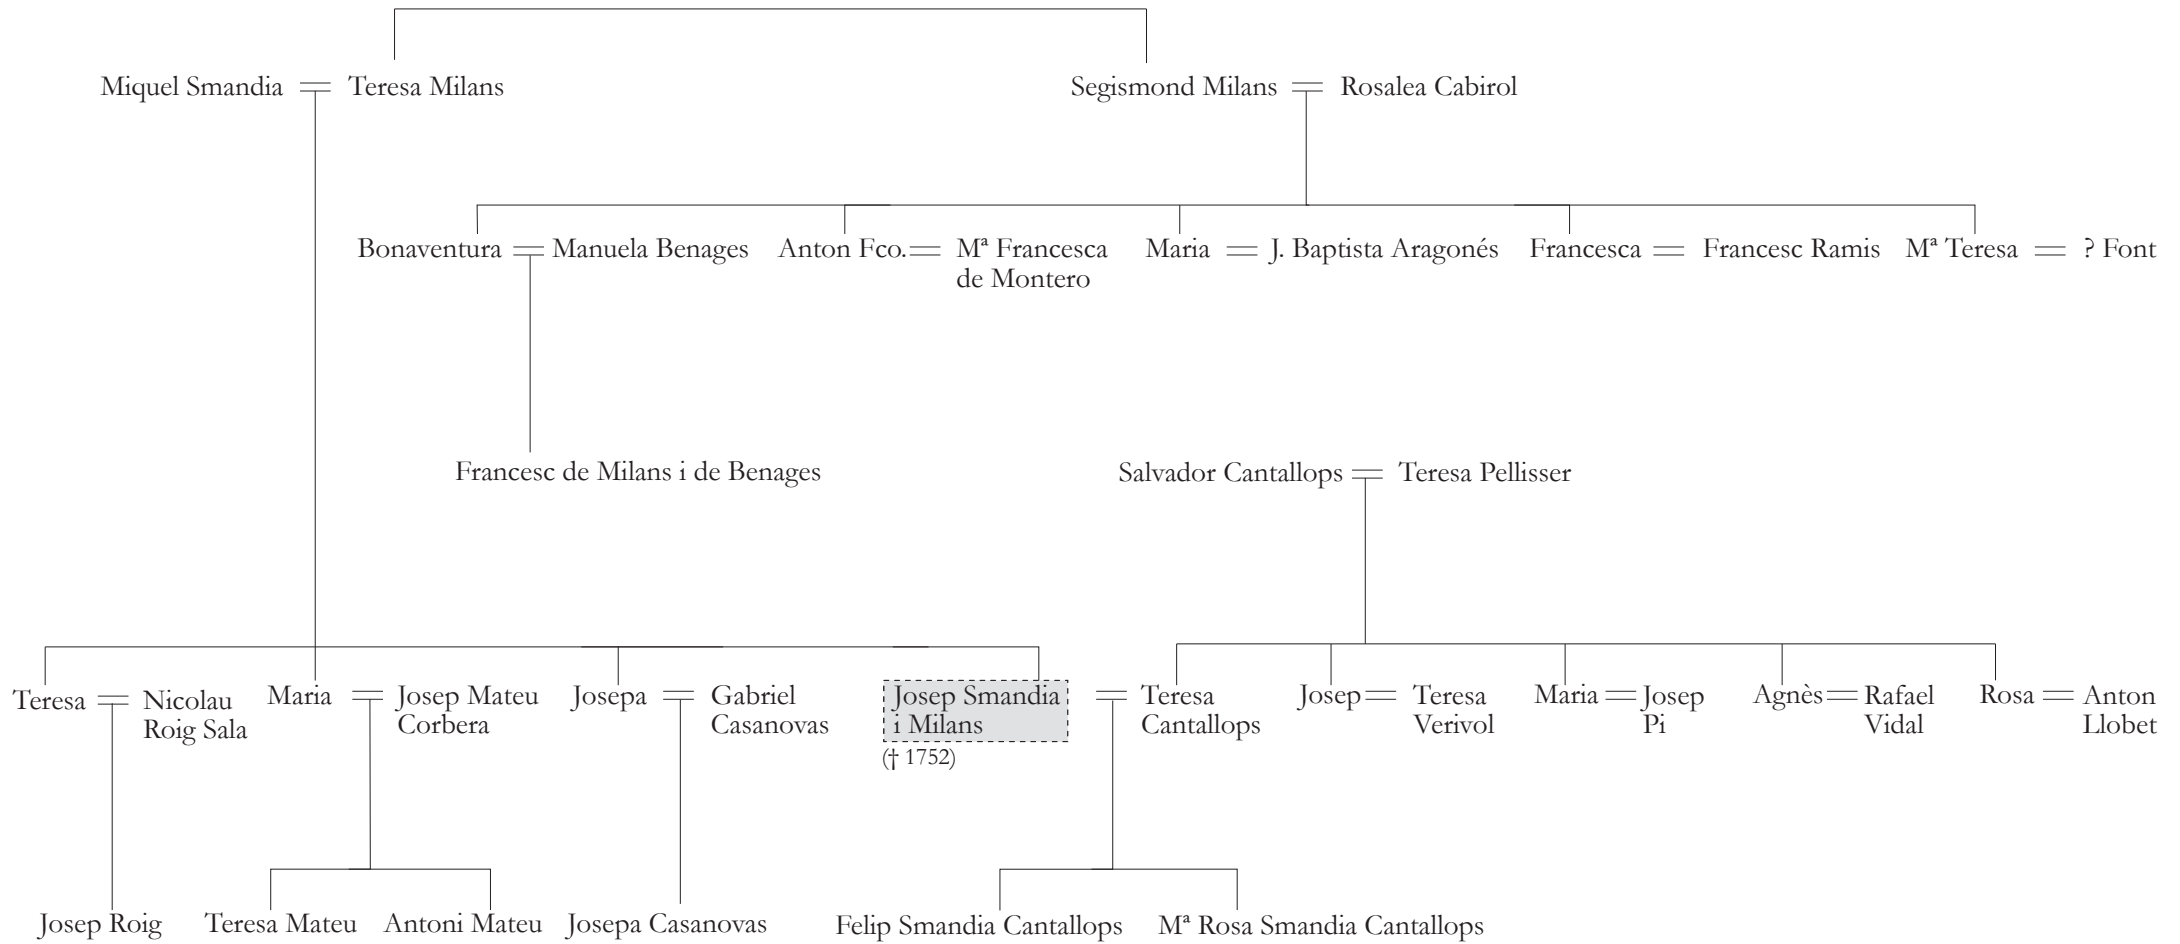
Miquel Smandia = Teresa Milans

Segismond Milans = Rosalea Cabirol

Bonaventura = Manuela Benages

Anton Fco. = Mª Francesca de Montero

Maria = J. Baptista Aragonés

Francesca = Francesc Ramis

Mª Teresa = ? Font

Francesc de Milans i de Benages

Salvador Cantallops = Teresa Pellisser

Teresa = Nicolau Roig Sala

Maria = Josep Mateu Corbera

Josepa = Gabriel Casanovas

Josep Smandia i Milans († 1752) = Teresa Cantallops

Josep = Teresa Verivol

Maria = Josep Pi

Agnès = Rafael Vidal

Rosa = Anton Llobet

Josep Roig

Teresa Mateu

Antoni Mateu

Josepa Casanovas

Felip Smandia Cantallops

Mª Rosa Smandia Cantallops